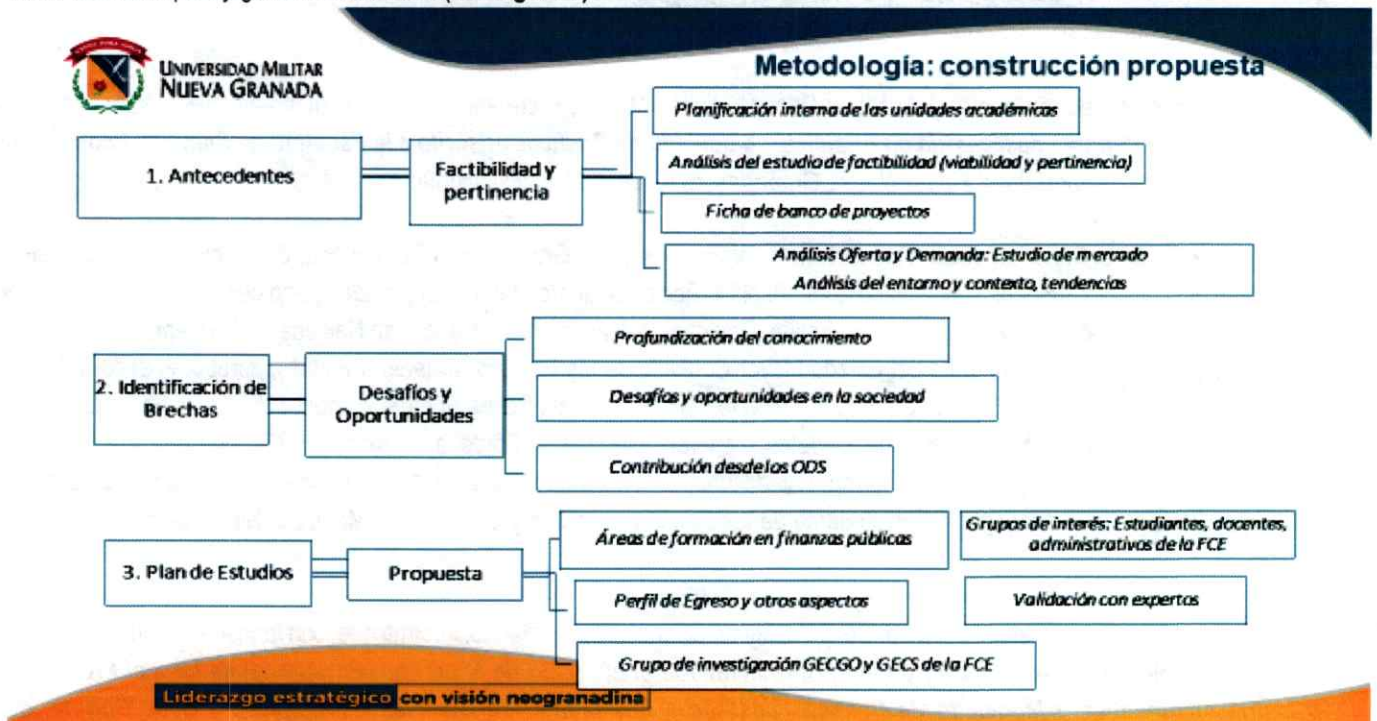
UNIVERSIDAD MILITAR NUEVA GRANADA

Metodología: construcción propuesta

1. Antecedentes

Factibilidad y pertinencia

Planificación interna de las unidades académicas

Análisis del estudio de factibilidad (viabilidad y pertinencia)

Ficha de banco de proyectos

Análisis Oferta y Demanda: Estudio de mercado
Análisis del entorno y contexto, tendencias

2. Identificación de Brechas

Desafíos y Oportunidades

Profundización del conocimiento

Desafíos y oportunidades en la sociedad

Contribución desde los ODS

3. Plan de Estudios

Propuesta

Áreas de formación en finanzas públicas

Grupos de interés: Estudiantes, docentes, administrativos de la FCE

Perfil de Egreso y otros aspectos

Validación con expertos

Grupo de investigación GECGO y GECS de la FCE

Liderazgo estratégico con visión neogranadina